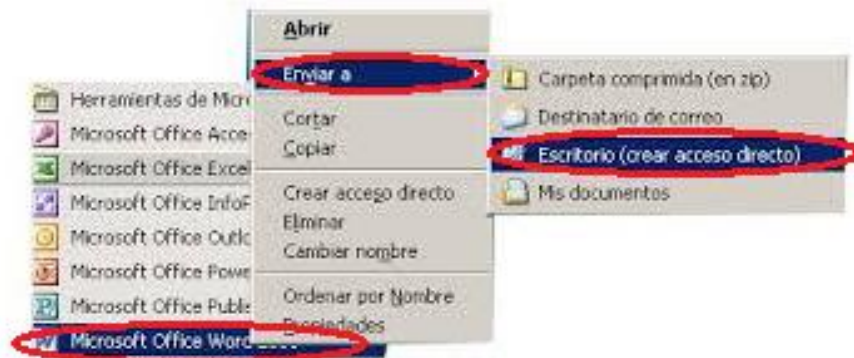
Herramientas de Micr
Microsoft Office Acce
Microsoft Office Excel
Microsoft Office InfoF
Microsoft Office Outlo
Microsoft Office Powe
Microsoft Office Publi
Microsoft Office Word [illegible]

Abrir
Enviar a
Cortar
Copiar
Crear acceso directo
Eliminar
Cambiar nombre
Ordenar por Nombre
Propiedades

Carpeta comprimida (en zip)
Destinatario de correo
Escritorio (crear acceso directo)
Mis documentos